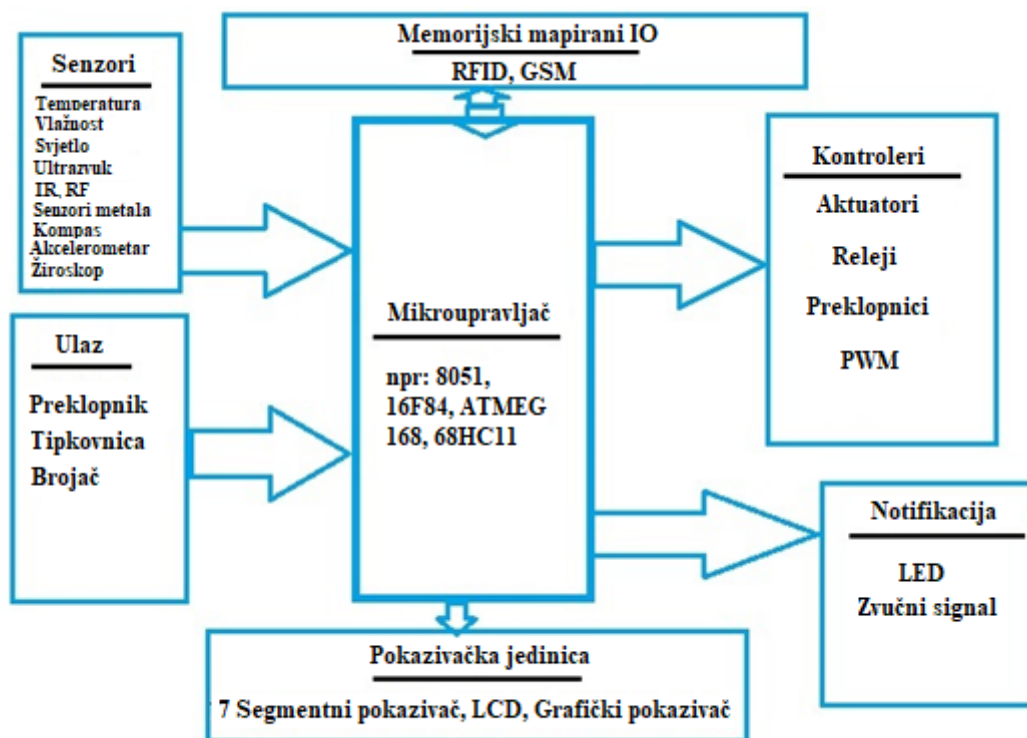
Memorijski mapirani IO

RFID, GSM

Senzori

Temperatura
Vlažnost
Svjetlo
Ultrazvuk
IR, RF
Senzori metala
Kompas
Akcelerometar
Žiroskop

Ulaz

Preklopnik
Tipkovnica
Brojač

Mikroupravljač

npr: 8051, 16F84, ATMEG 168, 68HC11

Kontroleri

Aktuatori
Releji
Preklopnici
PWM

Notifikacija

LED
Zvučni signal

Pokazivačka jedinica

7 Segmentni pokazivač, LCD, Grafički pokazivač